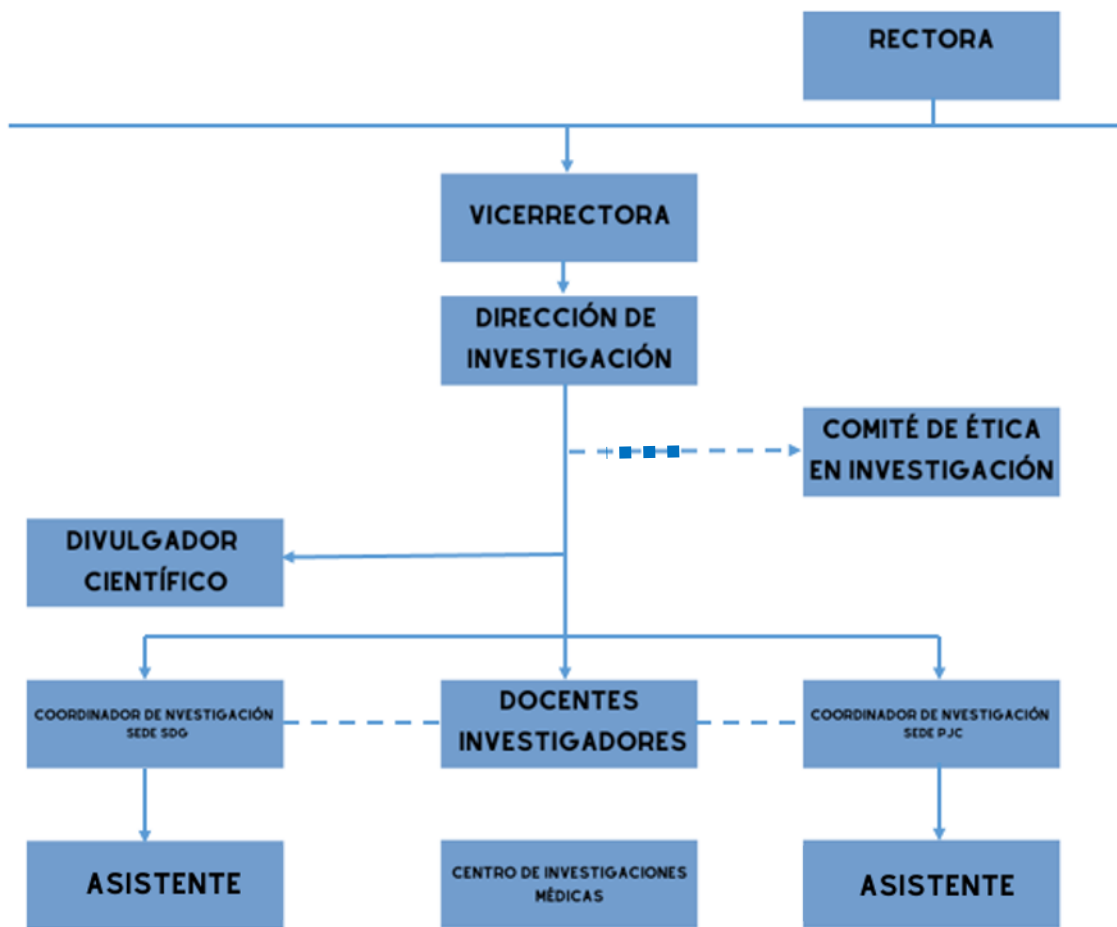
RECTORA

VICERRECTORA

DIRECCIÓN DE INVESTIGACIÓN

COMITÉ DE ÉTICA EN INVESTIGACIÓN

DIVULGADOR CIENTÍFICO

COORDINADOR DE NVESTIGACIÓN SEDE SDG

DOCENTES INVESTIGADORES

COORDINADOR DE NVESTIGACIÓN SEDE PJC

ASISTENTE

CENTRO DE INVESTIGACIONES MÉDICAS

ASISTENTE